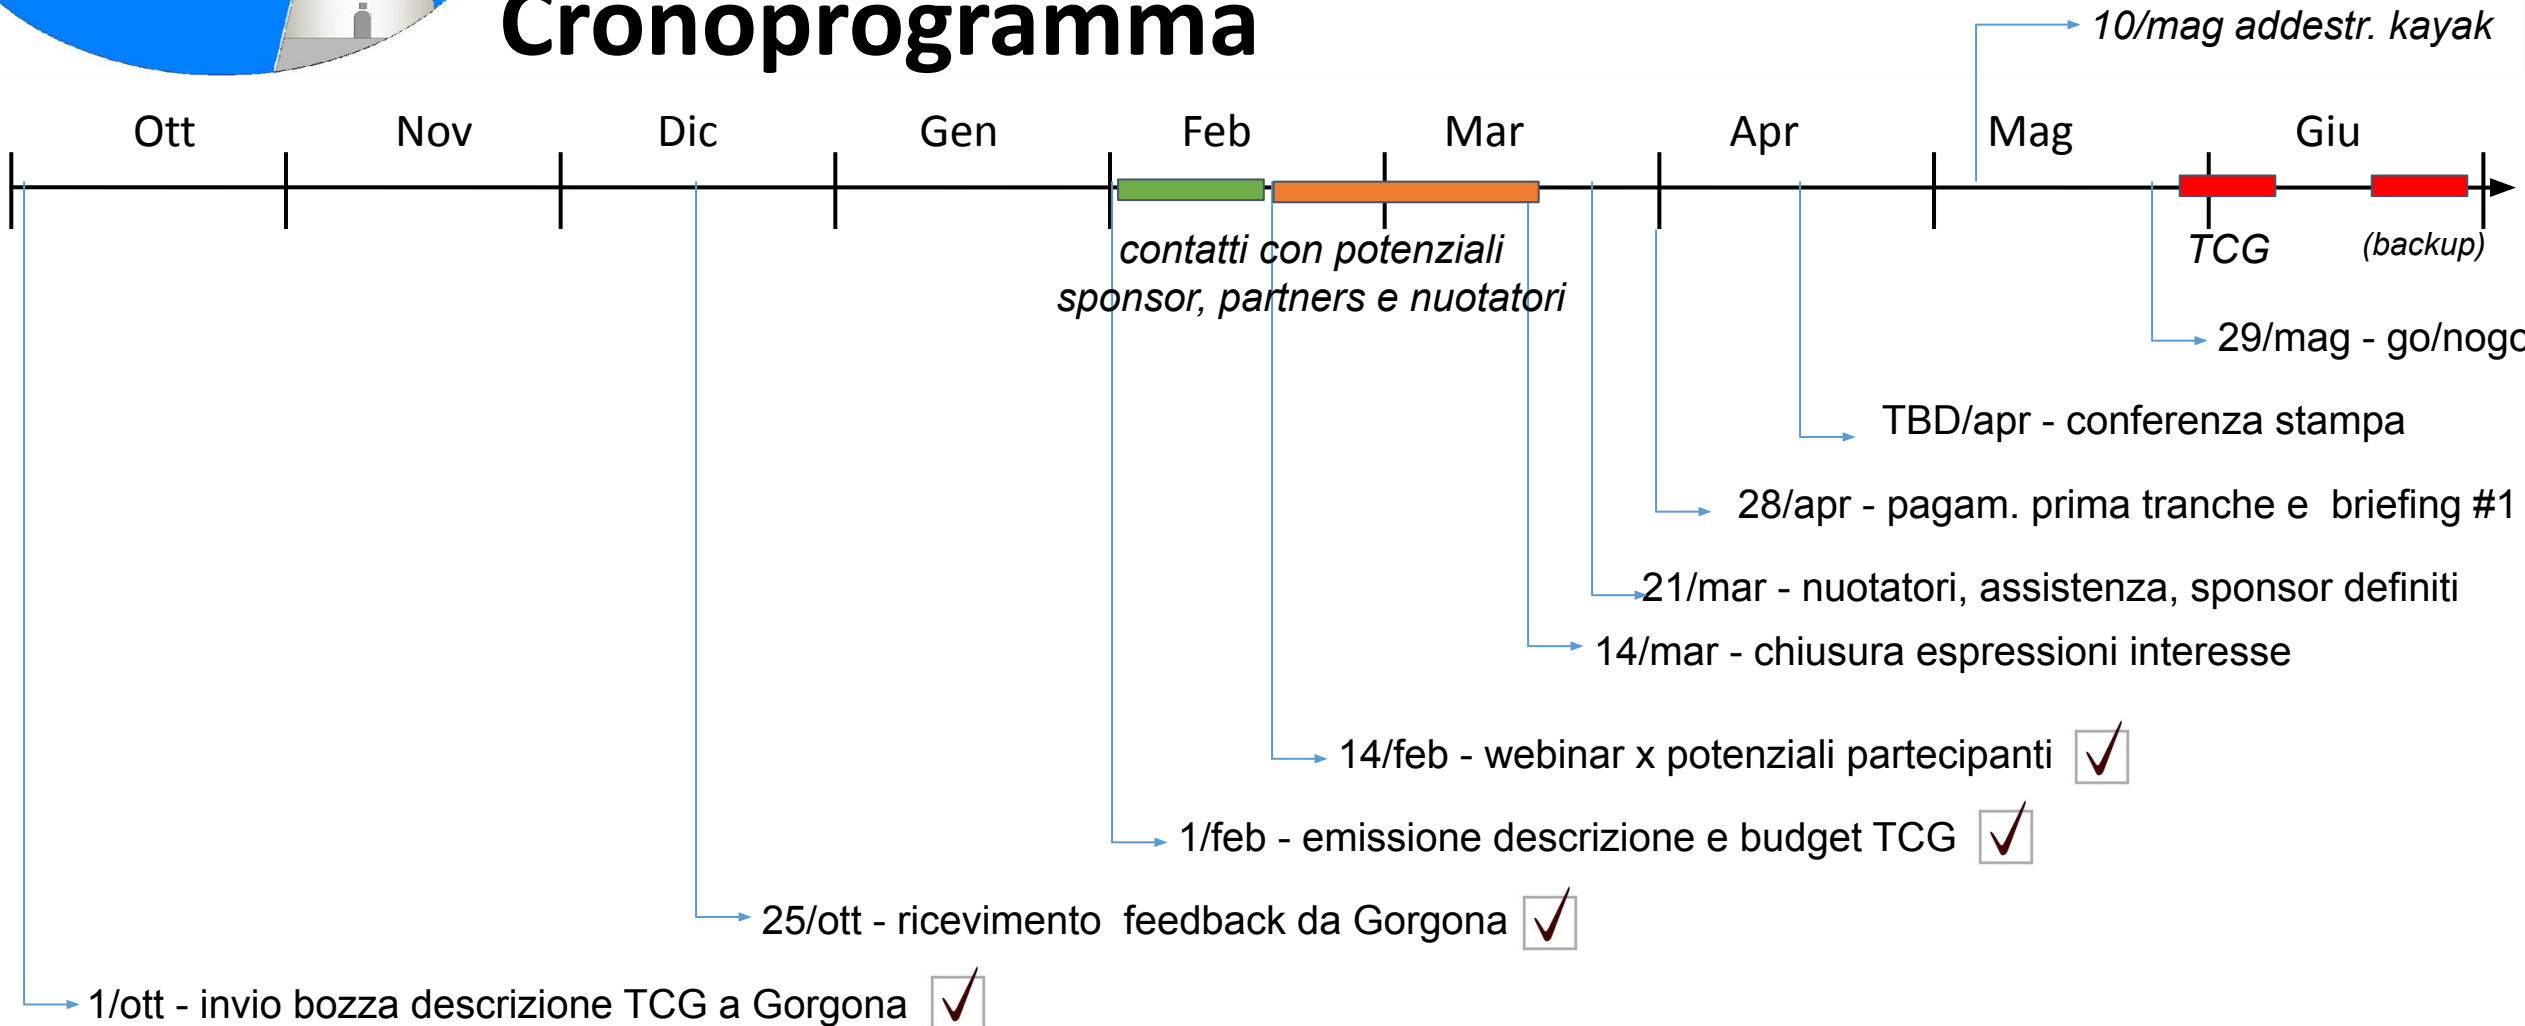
Cronoprogramma

10/mag addestr. kayak

Ott Nov Dic Gen Feb Mar Apr Mag Giu

contatti con potenziali sponsor, partners e nuotatori

TCG

(backup)

29/mag - go/nog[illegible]

TBD/apr - conferenza stampa

28/apr - pagam. prima tranche e briefing #1

21/mar - nuotatori, assistenza, sponsor definiti

14/mar - chiusura espressioni interesse

14/feb - webinar x potenziali partecipanti

1/feb - emissione descrizione e budget TCG

25/ott - ricevimento feedback da Gorgona

1/ott - invio bozza descrizione TCG a Gorgona